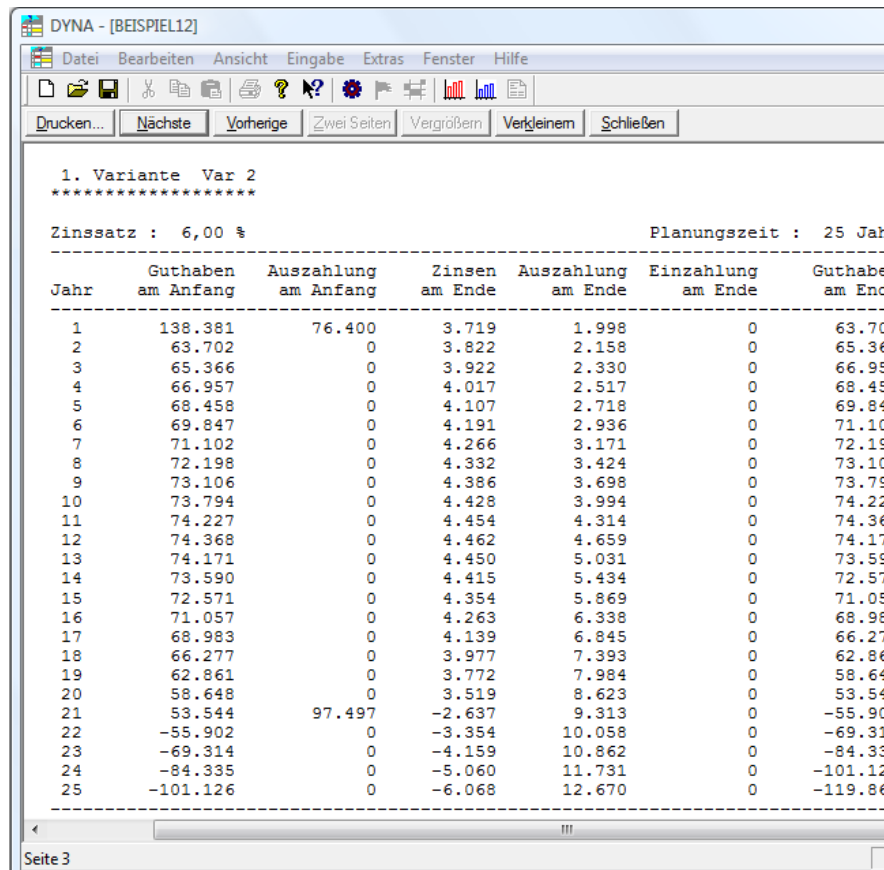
DYNA - [BEISPIEL12]

Datei Bearbeiten Ansicht Eingabe Extras Fenster Hilfe

Drucken... Nächste Vorherige Zwei Seiten Vergrößern Verkleinern Schließen

1. Variante Var 2
*******************

Zinssatz : 6,00 %  Planungszeit : 25 Jah

| Jahr | Guthaben am Anfang | Auszahlung am Anfang | Zinsen am Ende | Auszahlung am Ende | Einzahlung am Ende | Guthabe am End |
|---|---|---|---|---|---|---|
| 1 | 138.381 | 76.400 | 3.719 | 1.998 | 0 | 63.70 |
| 2 | 63.702 | 0 | 3.822 | 2.158 | 0 | 65.36 |
| 3 | 65.366 | 0 | 3.922 | 2.330 | 0 | 66.95 |
| 4 | 66.957 | 0 | 4.017 | 2.517 | 0 | 68.45 |
| 5 | 68.458 | 0 | 4.107 | 2.718 | 0 | 69.84 |
| 6 | 69.847 | 0 | 4.191 | 2.936 | 0 | 71.10 |
| 7 | 71.102 | 0 | 4.266 | 3.171 | 0 | 72.19 |
| 8 | 72.198 | 0 | 4.332 | 3.424 | 0 | 73.10 |
| 9 | 73.106 | 0 | 4.386 | 3.698 | 0 | 73.79 |
| 10 | 73.794 | 0 | 4.428 | 3.994 | 0 | 74.22 |
| 11 | 74.227 | 0 | 4.454 | 4.314 | 0 | 74.36 |
| 12 | 74.368 | 0 | 4.462 | 4.659 | 0 | 74.17 |
| 13 | 74.171 | 0 | 4.450 | 5.031 | 0 | 73.59 |
| 14 | 73.590 | 0 | 4.415 | 5.434 | 0 | 72.57 |
| 15 | 72.571 | 0 | 4.354 | 5.869 | 0 | 71.05 |
| 16 | 71.057 | 0 | 4.263 | 6.338 | 0 | 68.98 |
| 17 | 68.983 | 0 | 4.139 | 6.845 | 0 | 66.27 |
| 18 | 66.277 | 0 | 3.977 | 7.393 | 0 | 62.86 |
| 19 | 62.861 | 0 | 3.772 | 7.984 | 0 | 58.64 |
| 20 | 58.648 | 0 | 3.519 | 8.623 | 0 | 53.54 |
| 21 | 53.544 | 97.497 | -2.637 | 9.313 | 0 | -55.90 |
| 22 | -55.902 | 0 | -3.354 | 10.058 | 0 | -69.31 |
| 23 | -69.314 | 0 | -4.159 | 10.862 | 0 | -84.33 |
| 24 | -84.335 | 0 | -5.060 | 11.731 | 0 | -101.12 |
| 25 | -101.126 | 0 | -6.068 | 12.670 | 0 | -119.86 |

Seite 3